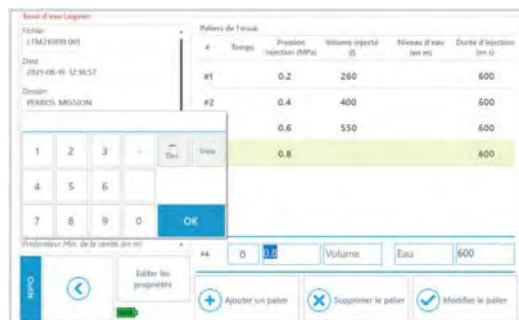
Essai d'eau Lugeon

Fichier
LTM21059 001

Date
2021-08-19 12:36:57

Dossier
PERBOS MISSION

Paliers de l'essai

| # | Temps | Pression injection (MPa) | Volume injecté (l) | Niveau d'eau (en m) | Durée d'injection (en s) |
|---|---|---|---|---|---|
| #1 | | 0.2 | 260 | | 600 |
| #2 | | 0.4 | 400 | | 600 |
| | | 0.6 | 550 | | 600 |
| | | 0.8 | | | 600 |

1 2 3 - Del Sous
4 5 6
7 8 9 0 OK

Profondeur Min. de la cavité (en m)

#4 0 0.8 Volume Eau 600

Outils

Editer les propriétés

Ajouter un palier

Supprimer le palier

Modifier le palier